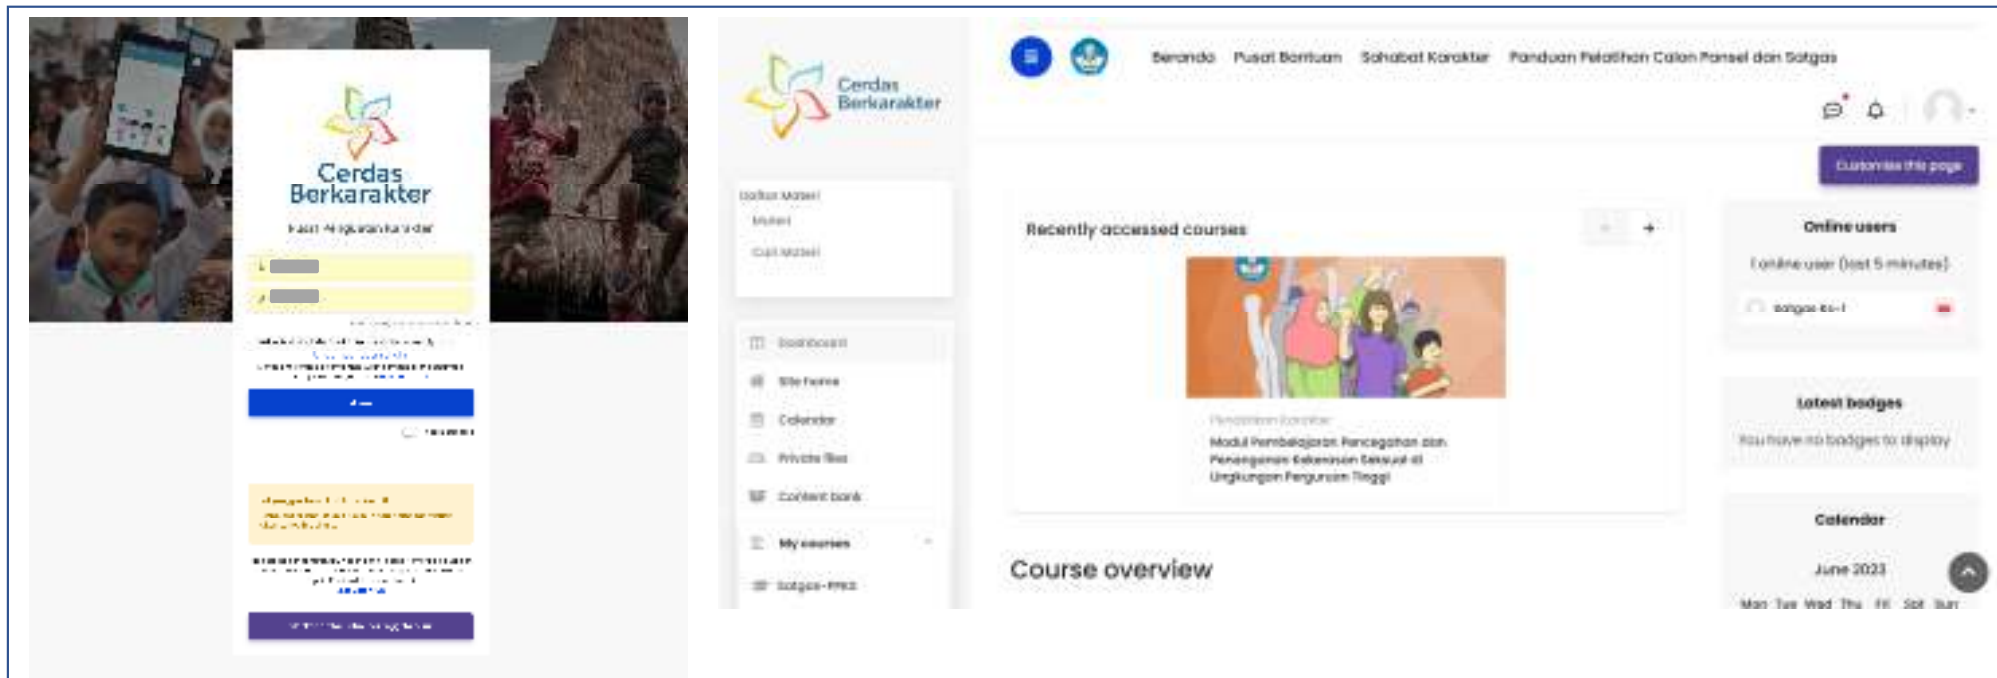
Cerdas Berkarakter

Pusat Penguatan Karakter

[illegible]

Cerdas Berkarakter

Daftar Materi
Materi
Cari Materi

Dashboard
Site home
Calendar
Private files
Content bank
My courses
Satgas-PPKS

Beranda Pusat Bantuan Sahabat Karakter Panduan Pelatihan Calon Pansel dan Satgas

Customise this page

Recently accessed courses

Penguatan Karakter
Modul Pembelajaran Pencegahan dan Penanganan Kekerasan Seksual di Lingkungan Perguruan Tinggi

Course overview

Online users
1 online user (last 5 minutes)
Satgas ks-1

Latest badges
You have no badges to display

Calendar
June 2023
Mon Tue Wed Thu Fri Sat Sun